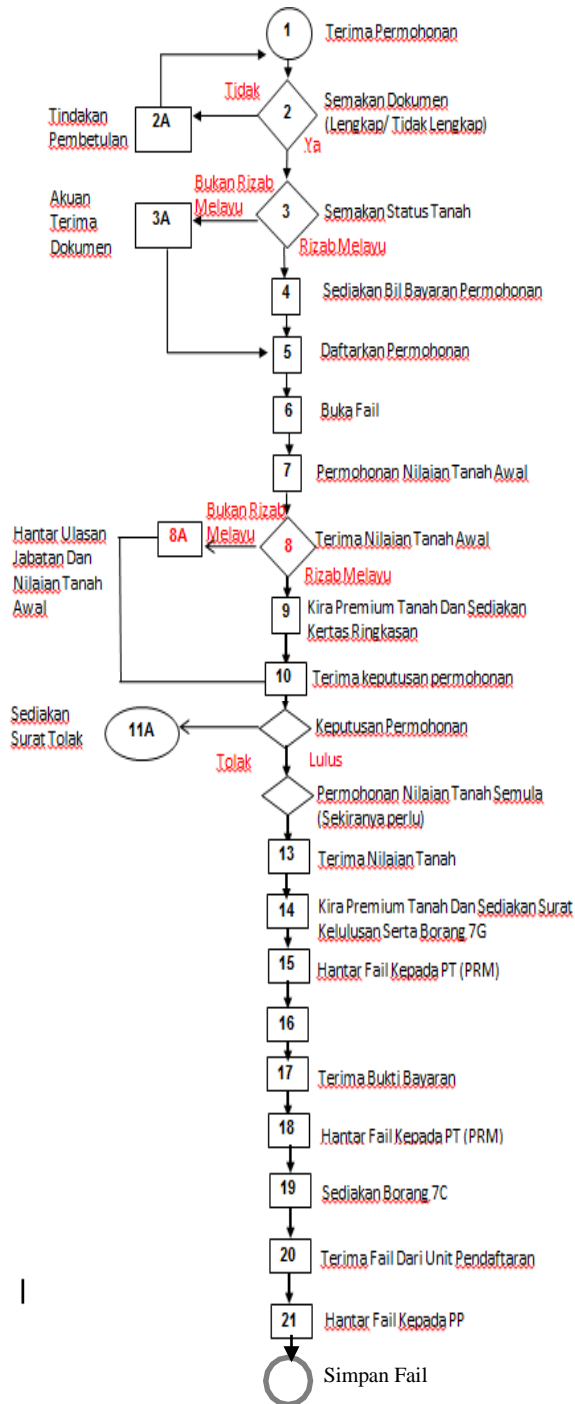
1 Terima Permohonan

Tidak

Tindakan Pembetulan 2A

2 Semakan Dokumen (Lengkap/ Tidak Lengkap)

Ya

Akuan Terima Dokumen

Bukan Rizab Melayu

3A

3 Semakan Status Tanah

Rizab Melayu

4 Sediakan Bil Bayaran Permohonan

5 Daftarkan Permohonan

6 Buka Fail

7 Permohonan Nilaian Tanah Awal

Hantar Ulasan Jabatan Dan Nilaian Tanah Awal

8A

Bukan Rizab Melayu

8 Terima Nilaian Tanah Awal

Rizab Melayu

9 Kira Premium Tanah Dan Sediakan Kertas Ringkasan

10 Terima keputusan permohonan

Sediakan Surat Tolak

11A

Keputusan Permohonan

Tolak

Lulus

Permohonan Nilaian Tanah Semula (Sekiranya perlu)

13 Terima Nilaian Tanah

14 Kira Premium Tanah Dan Sediakan Surat Kelulusan Serta Borang 7G

15 Hantar Fail Kepada PT (PRM)

16

17 Terima Bukti Bayaran

18 Hantar Fail Kepada PT (PRM)

19 Sediakan Borang 7C

20 Terima Fail Dari Unit Pendaftaran

21 Hantar Fail Kepada PP

Simpan Fail